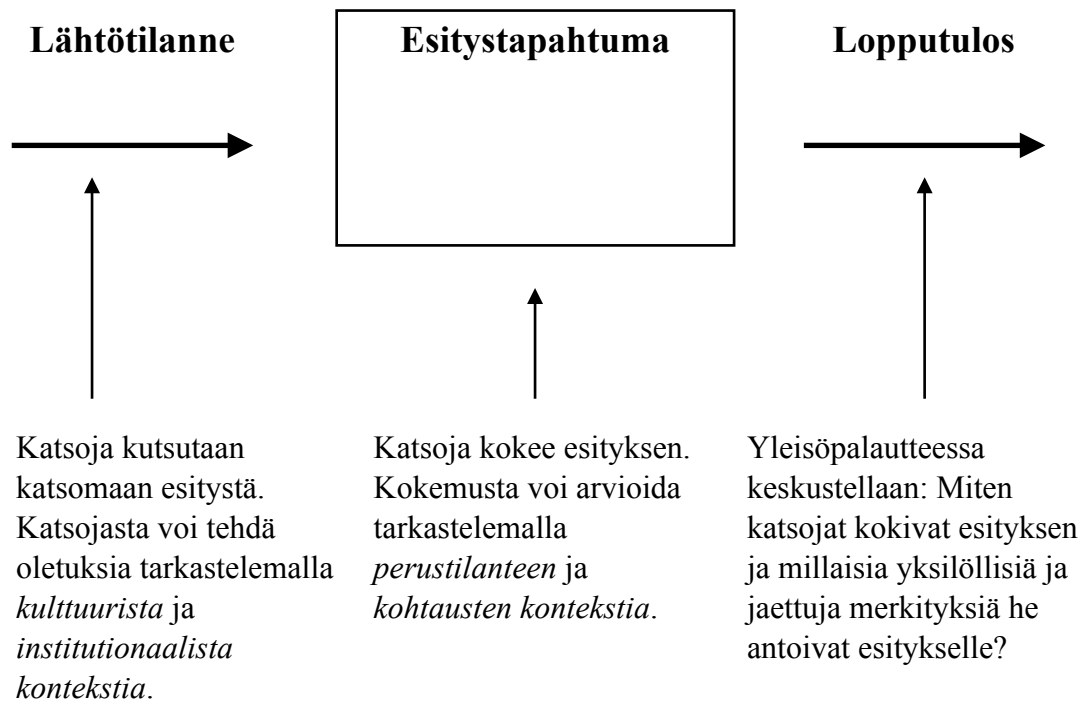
Lähtötilanne

Esitystapahtuma

Lopputulos

Katsoja kutsutaan katsomaan esitystä. Katsojasta voi tehdä oletuksia tarkastelemalla *kulttuurista* ja *institutionaalista kontekstia*.

Katsoja kokee esityksen. Kokemusta voi arvioida tarkastelemalla *perustilanteen* ja *kohtausten kontekstia*.

Yleisöpalautteessa keskustellaan: Miten katsojat kokivat esityksen ja millaisia yksilöllisiä ja jaettuja merkityksiä he antoivat esitykselle?